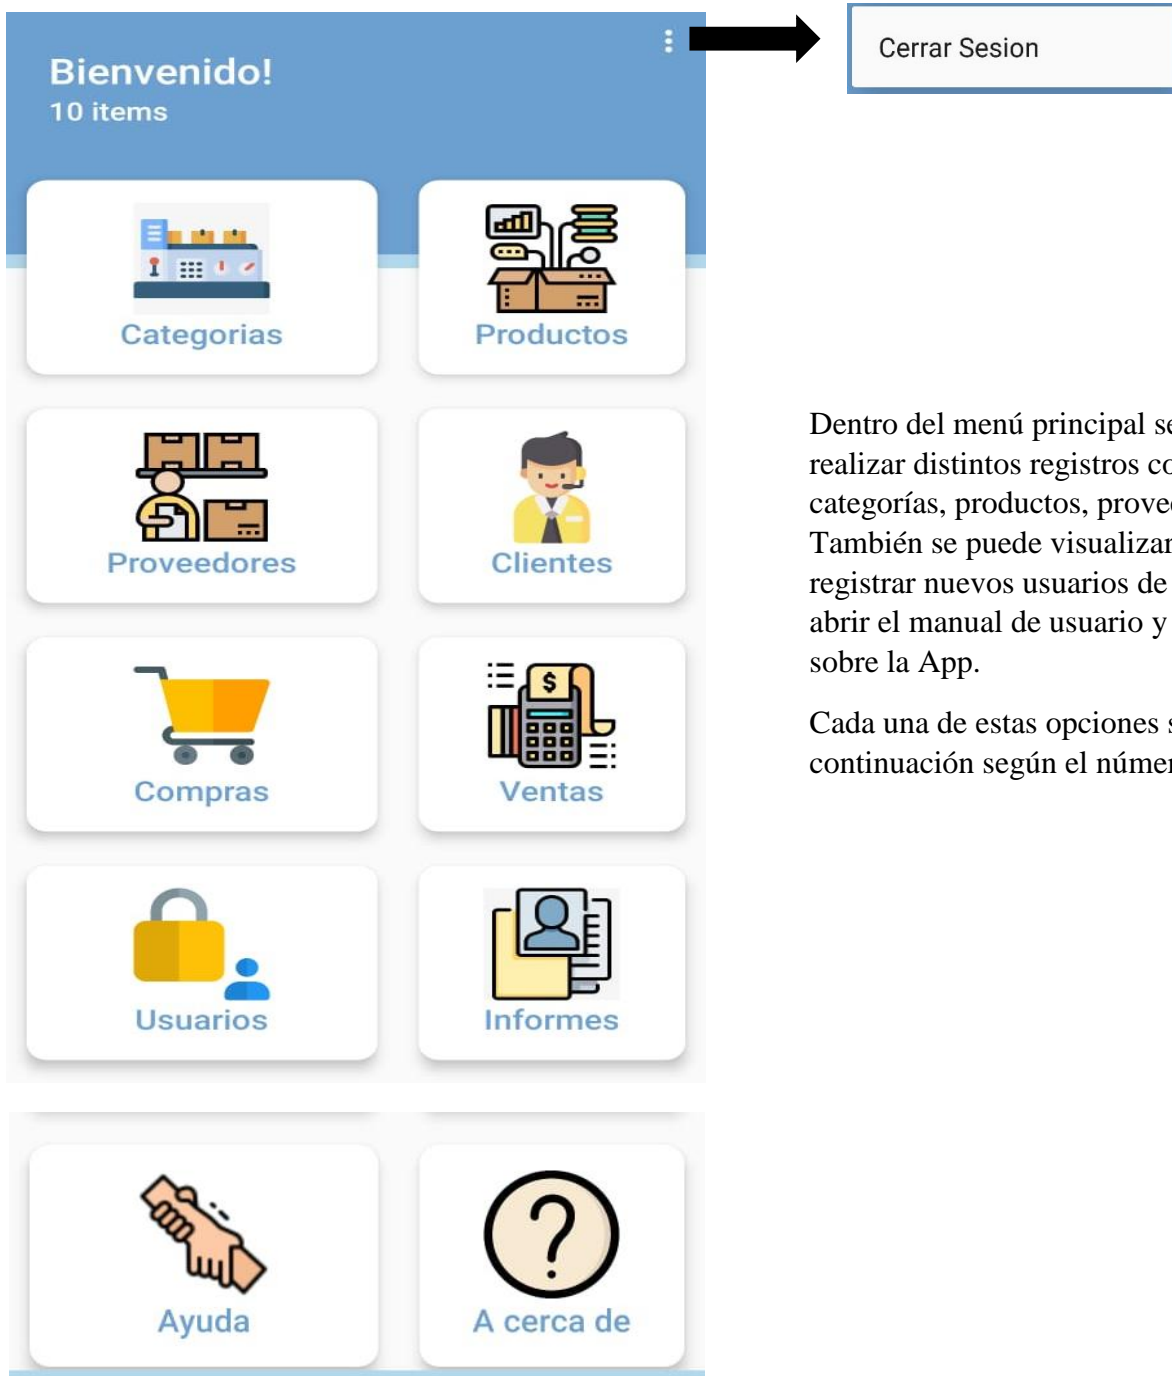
Bienvenido!
10 items

Cerrar Sesion

Categorias

Productos

Proveedores

Clientes

Compras

Ventas

Usuarios

Informes

Ayuda

A cerca de

Dentro del menú principal se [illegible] realizar distintos registros co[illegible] categorías, productos, prove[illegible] También se puede visualizar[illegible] registrar nuevos usuarios de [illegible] abrir el manual de usuario y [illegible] sobre la App.

Cada una de estas opciones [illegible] continuación según el núme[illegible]